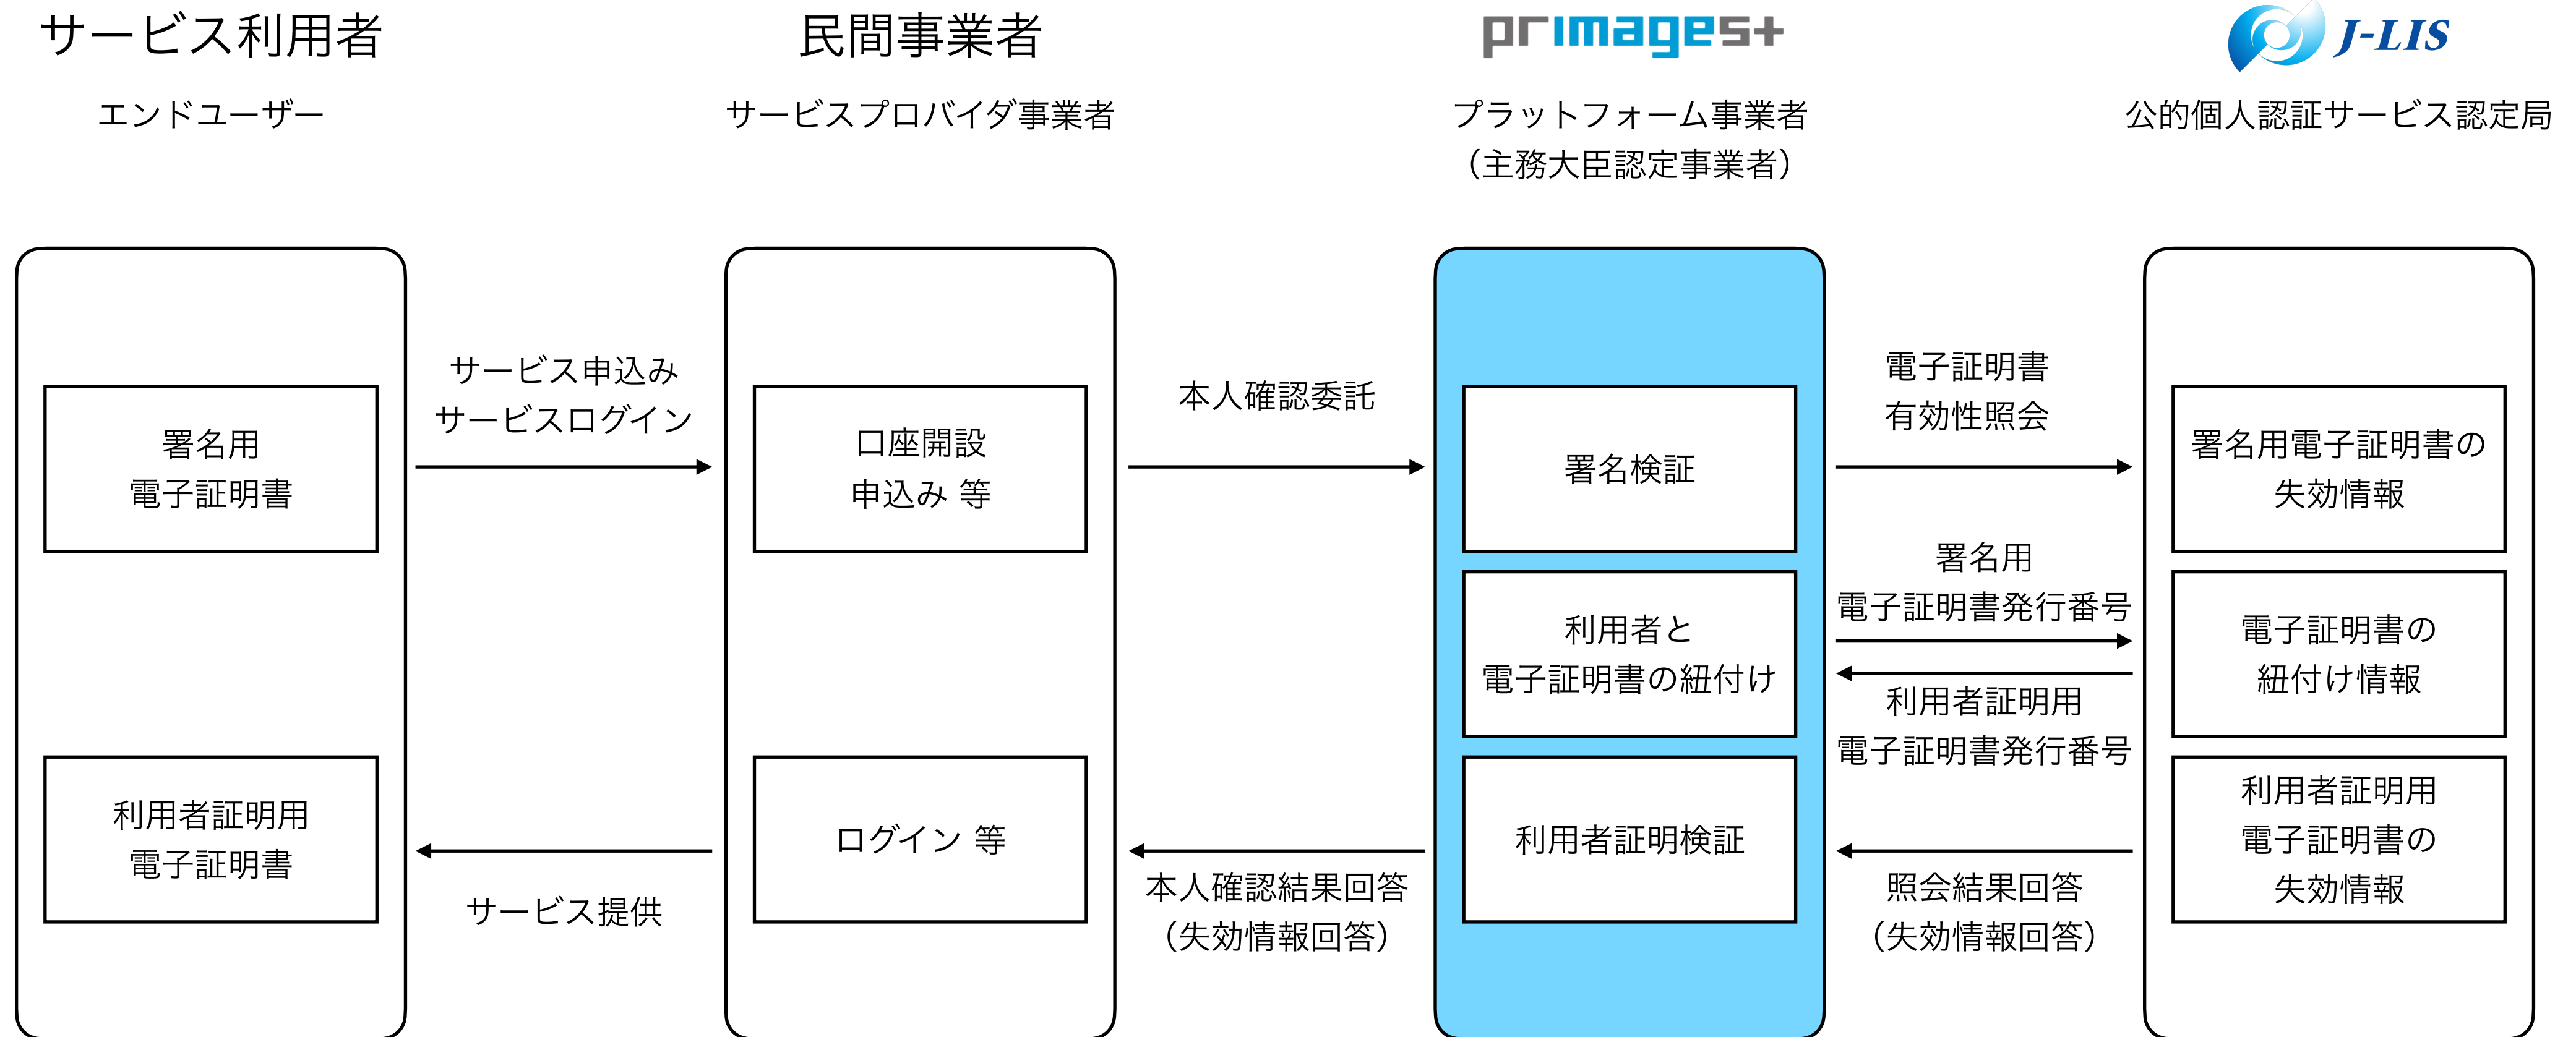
サービス利用者

エンドユーザー

民間事業者

サービスプロバイダ事業者

primages+

プラットフォーム事業者
（主務大臣認定事業者）

J-LIS

公的個人認証サービス認定局

署名用
電子証明書

サービス申込み
サービスログイン

口座開設
申込み 等

本人確認委託

署名検証

電子証明書
有効性照会

署名用電子証明書の
失効情報

利用者と
電子証明書の紐付け

署名用
電子証明書発行番号

利用者証明用
電子証明書発行番号

電子証明書の
紐付け情報

利用者証明用
電子証明書

サービス提供

ログイン 等

本人確認結果回答
（失効情報回答）

利用者証明検証

照会結果回答
（失効情報回答）

利用者証明用
電子証明書の
失効情報